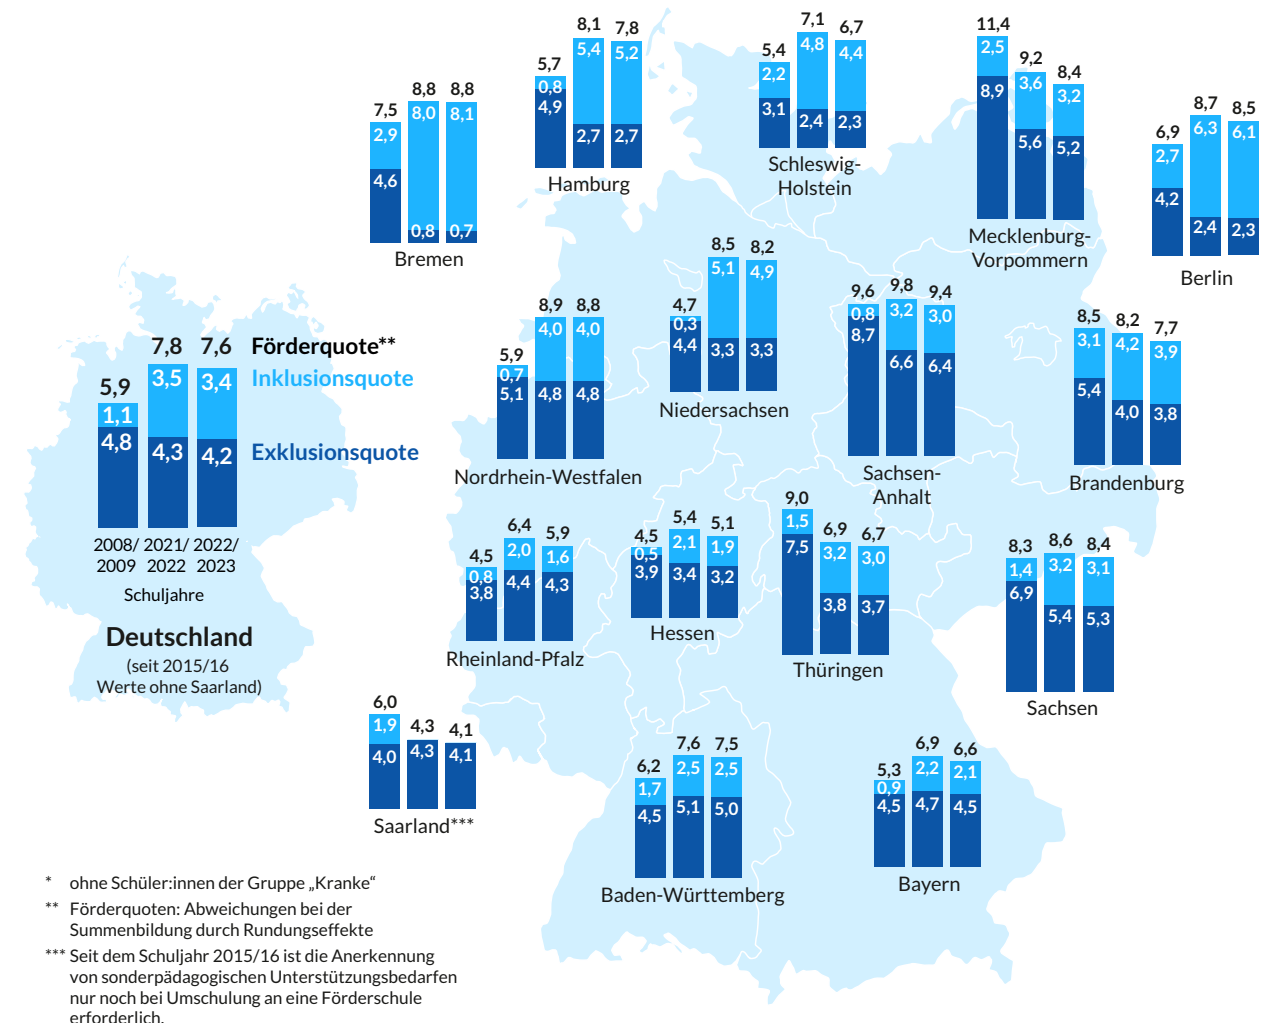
7,5 8,8 8,8
2,9 8,0 8,1
4,6 0,8 0,7
Bremen

5,7 8,1 7,8
0,8 5,4 5,2
4,9 2,7 2,7
Hamburg

5,4 7,1 6,7
2,2 4,8 4,4
3,1 2,4 2,3
Schleswig-Holstein

11,4 9,2 8,4
2,5 3,6 3,2
8,9 5,6 5,2
Mecklenburg-Vorpommern

6,9 8,7 8,5
2,7 6,3 6,1
4,2 2,4 2,3
Berlin

5,9 7,8 7,6
1,1 3,5 3,4
4,8 4,3 4,2
2008/ 2009 2021/ 2022 2022/ 2023
Schuljahre

Förderquote**
Inklusionsquote
Exklusionsquote

Deutschland
(seit 2015/16 Werte ohne Saarland)

5,9 8,9 8,8
0,7 4,0 4,0
5,1 4,8 4,8
Nordrhein-Westfalen

4,7 8,5 8,2
0,3 5,1 4,9
4,4 3,3 3,3
Niedersachsen

9,6 9,8 9,4
0,8 3,2 3,0
8,7 6,6 6,4
Sachsen-Anhalt

8,5 8,2 7,7
3,1 4,2 3,9
5,4 4,0 3,8
Brandenburg

4,5 6,4 5,9
0,8 2,0 1,6
3,8 4,4 4,3
Rheinland-Pfalz

4,5 5,4 5,1
0,5 2,1 1,9
3,9 3,4 3,2
Hessen

9,0 6,9 6,7
1,5 3,2 3,0
7,5 3,8 3,7
Thüringen

8,3 8,6 8,4
1,4 3,2 3,1
6,9 5,4 5,3
Sachsen

6,0 4,3 4,1
1,9
4,0 4,3 4,1
Saarland***

6,2 7,6 7,5
1,7 2,5 2,5
4,5 5,1 5,0
Baden-Württemberg

5,3 6,9 6,6
0,9 2,2 2,1
4,5 4,7 4,5
Bayern

* ohne Schüler:innen der Gruppe „Kranke“
** Förderquoten: Abweichungen bei der Summenbildung durch Rundungseffekte
*** Seit dem Schuljahr 2015/16 ist die Anerkennung von sonderpädagogischen Unterstützungsbedarfen nur noch bei Umschulung an eine Förderschule erforderlich.